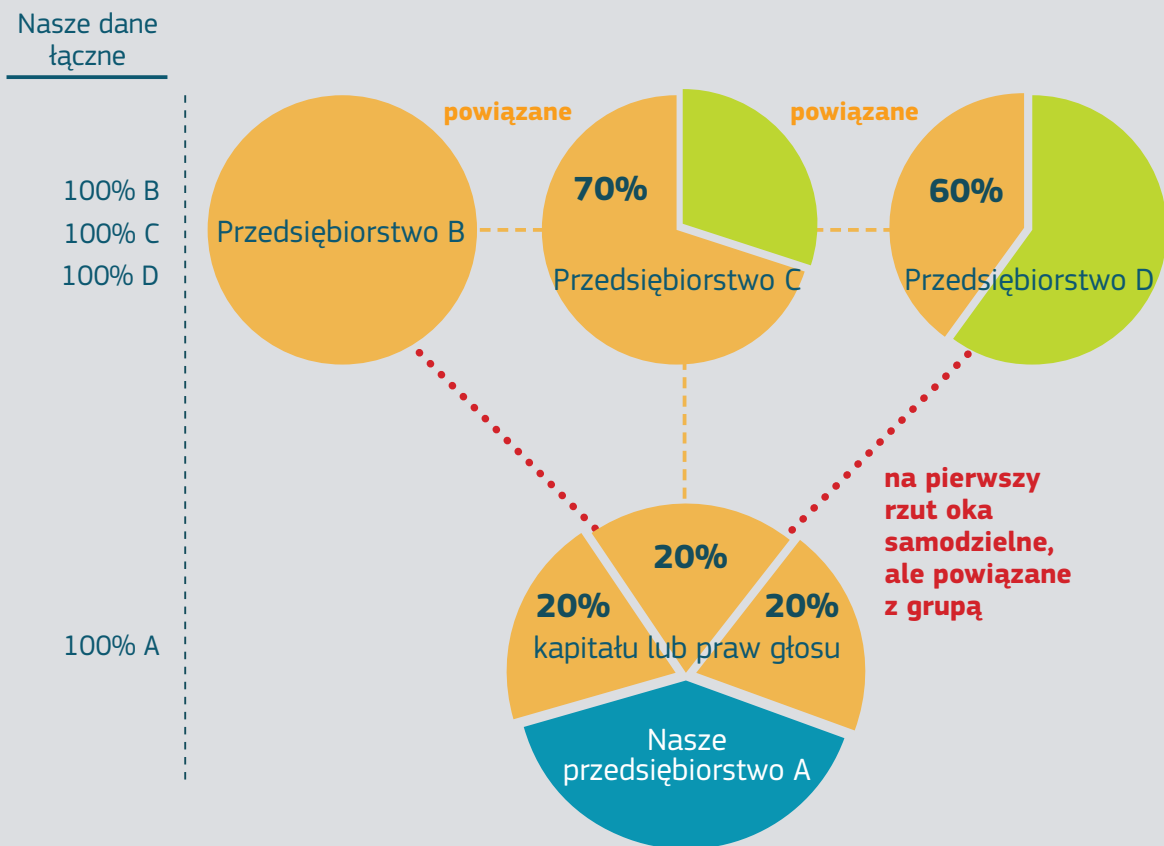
Nasze dane łączne

100% B
100% C
100% D

100% A

powiązane

powiązane

Przedsiębiorstwo B

70%

Przedsiębiorstwo C

60%

Przedsiębiorstwo D

na pierwszy rzut oka samodzielne, ale powiązane z grupą

20%

20%

20%

kapitału lub praw głosu

Nasze przedsiębiorstwo A